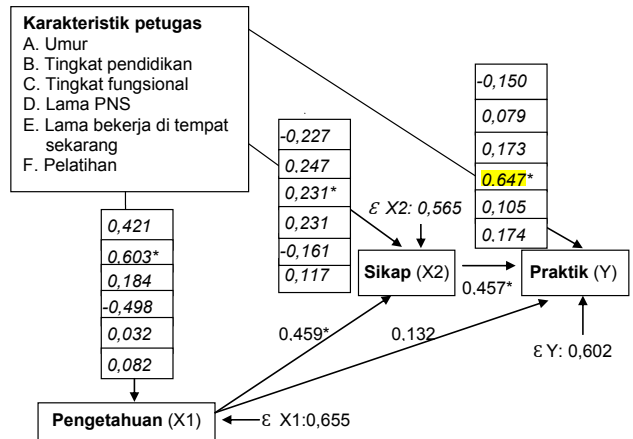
**Karakteristik petugas**
A. Umur
B. Tingkat pendidikan
C. Tingkat fungsional
D. Lama PNS
E. Lama bekerja di tempat sekarang
F. Pelatihan

| 0,421 |
|---|
| 0,603* |
| 0,184 |
| -0,498 |
| 0,032 |
| 0,082 |

| -0,227 |
|---|
| 0,247 |
| 0,231* |
| 0,231 |
| -0,161 |
| 0,117 |

| -0,150 |
|---|
| 0,079 |
| 0,173 |
| 0.647* |
| 0,105 |
| 0,174 |

$\varepsilon$ X2: 0,565

**Sikap** (X2)

0,457*

**Praktik** (Y)

0,459*

0,132

ε Y: 0,602

**Pengetahuan** (X1)

ε X1:0,655